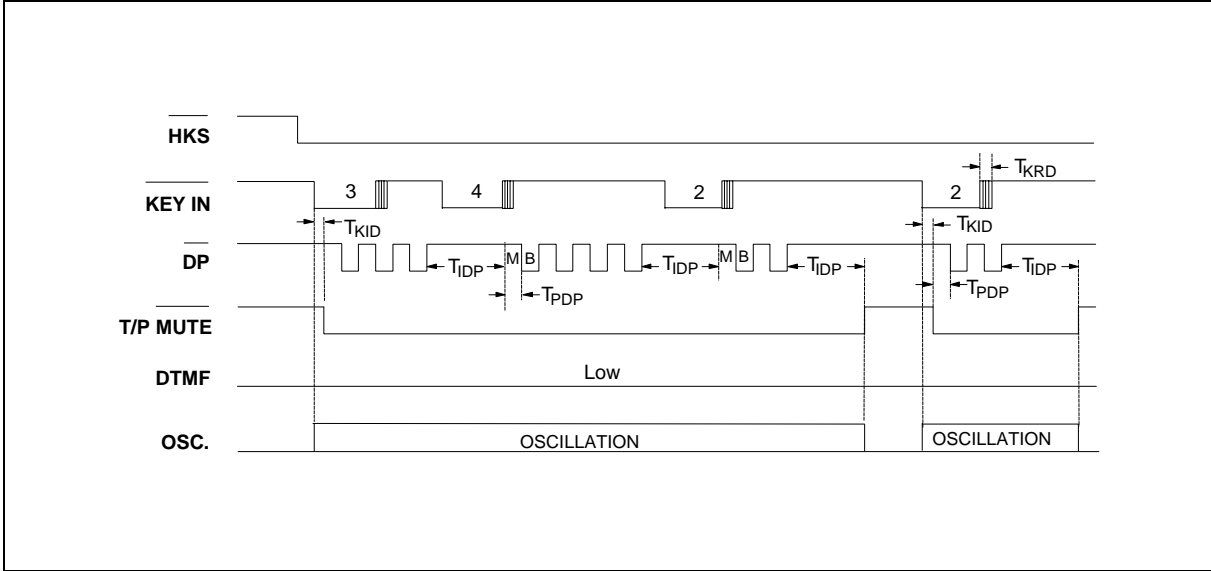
$\overline{HKS}$

$\overline{KEY\ IN}$

$\overline{DP}$

$\overline{T/P\ MUTE}$

DTMF

OSC.

3

4

2

2

$T_{KRD}$

$T_{KID}$

$T_{KID}$

$T_{IDP}$

M

B

$T_{IDP}$

M

B

$T_{IDP}$

$T_{IDP}$

$T_{PDP}$

$T_{PDP}$

Low

OSCILLATION

OSCILLATION